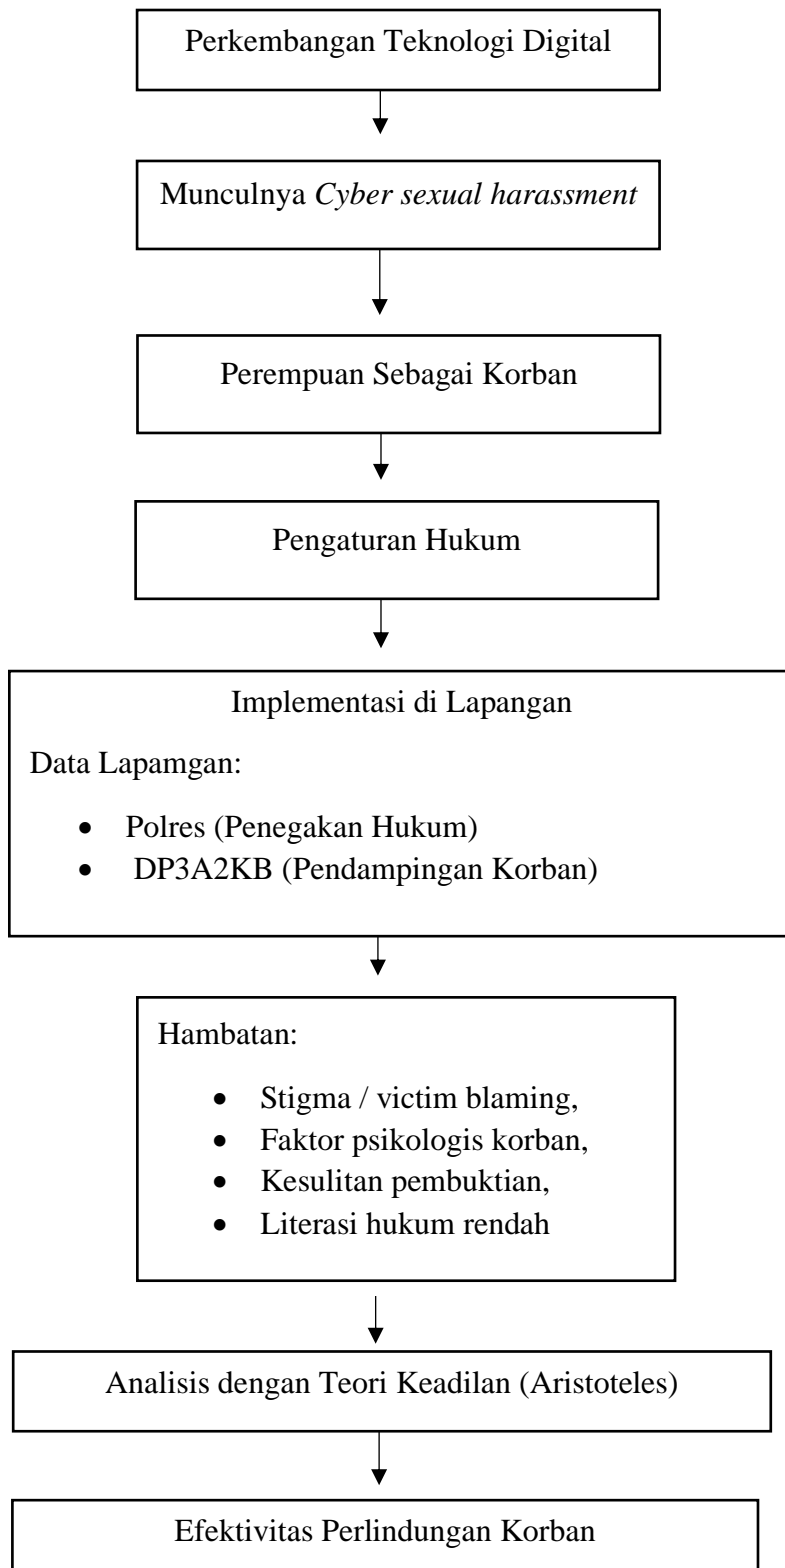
Perkembangan Teknologi Digital

Munculnya *Cyber sexual harassment*

Perempuan Sebagai Korban

Pengaturan Hukum

Implementasi di Lapangan

Data Lapamgan:

- Polres (Penegakan Hukum)
- DP3A2KB (Pendampingan Korban)

Hambatan:

- Stigma / victim blaming,
- Faktor psikologis korban,
- Kesulitan pembuktian,
- Literasi hukum rendah

Analisis dengan Teori Keadilan (Aristoteles)

Efektivitas Perlindungan Korban